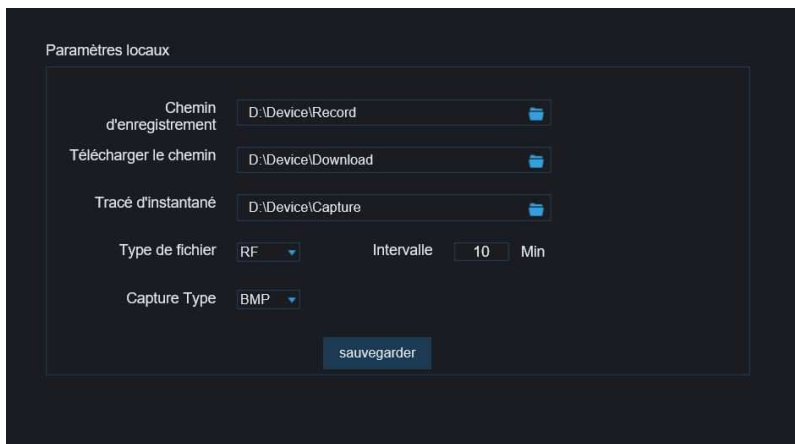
Paramètres locaux

Chemin d'enregistrement D:\Device\Record

Télécharger le chemin D:\Device\Download

Tracé d'instantané D:\Device\Capture

Type de fichier RF

Intervalle 10 Min

Capture Type BMP

sauvegarder